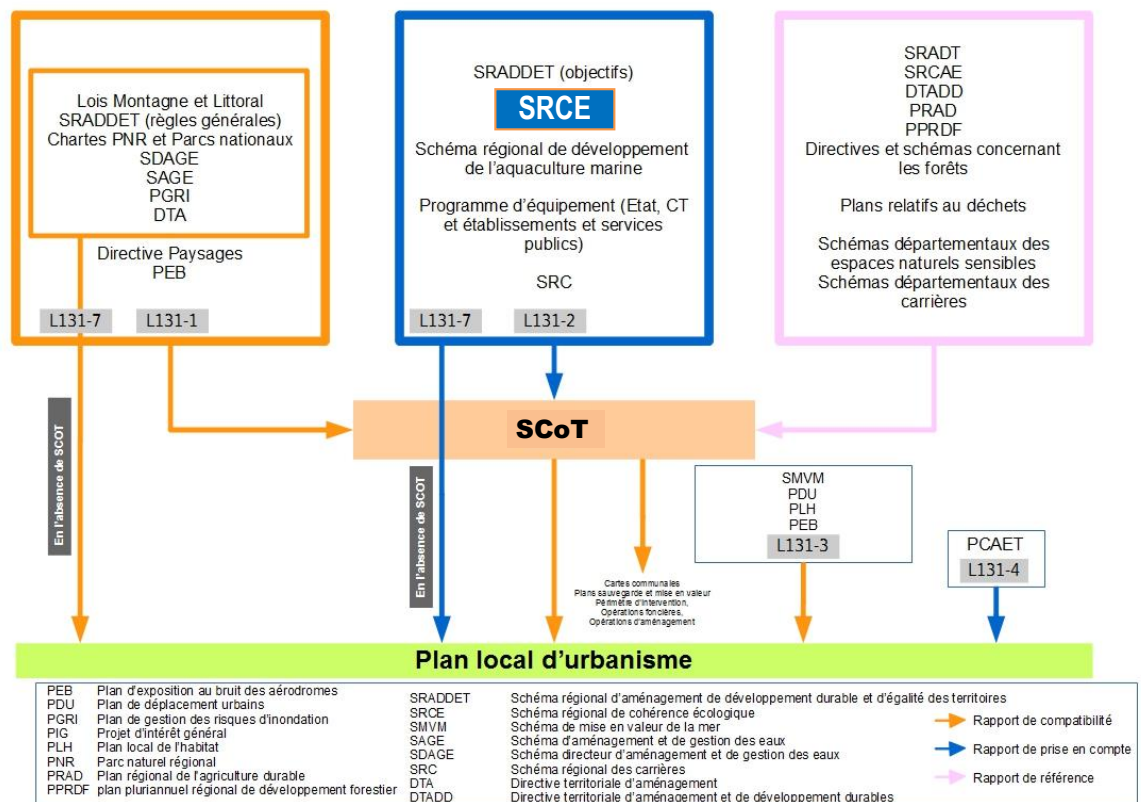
Lois Montagne et Littoral
SRADDET (règles générales)
Chartes PNR et Parcs nationaux
SDAGE
SAGE
PGRI
DTA

Directive Paysages
PEB

L131-7 L131-1

SRADDET (objectifs)

SRCE

Schéma régional de développement de l'aquaculture marine

Programme d'équipement (Etat, CT et établissements et services publics)

SRC

L131-7 L131-2

SRADT
SRCAE
DTADD
PRAD
PPRDF
Directives et schémas concernant les forêts

Plans relatifs au déchets

Schémas départementaux des espaces naturels sensibles
Schémas départementaux des carrières

En l'absence de SCOT

SCoT

En l'absence de SCOT

Cartes communales
Plans sauvegarde et mise en valeur
Périmètre d'intervention,
Opérations foncières,
Opérations d'aménagement

SMVM
PDU
PLH
PEB
L131-3

PCAET
L131-4

Plan local d'urbanisme

| | |
|---|---|
| PEB | Plan d'exposition au bruit des aérodromes |
| PDU | Plan de déplacement urbains |
| PGRI | Plan de gestion des risques d'inondation |
| PIG | Projet d'intérêt général |
| PLH | Plan local de l'habitat |
| PNR | Parc naturel régional |
| PRAD | Plan régional de l'agriculture durable |
| PPRDF | plan pluriannuel régional de développement forestier |

| | |
|---|---|
| SRADDET | Schéma régional d'aménagement de développement durable et d'égalité des territoires |
| SRCE | Schéma régional de cohérence écologique |
| SMVM | Schéma de mise en valeur de la mer |
| SAGE | Schéma d'aménagement et de gestion des eaux |
| SDAGE | Schéma directeur d'aménagement et de gestion des eaux |
| SRC | Schéma régional des carrières |
| DTA | Directive territoriale d'aménagement |
| DTADD | Directive territoriale d'aménagement et de développement durables |

Rapport de compatibilité
Rapport de prise en compte
Rapport de référence